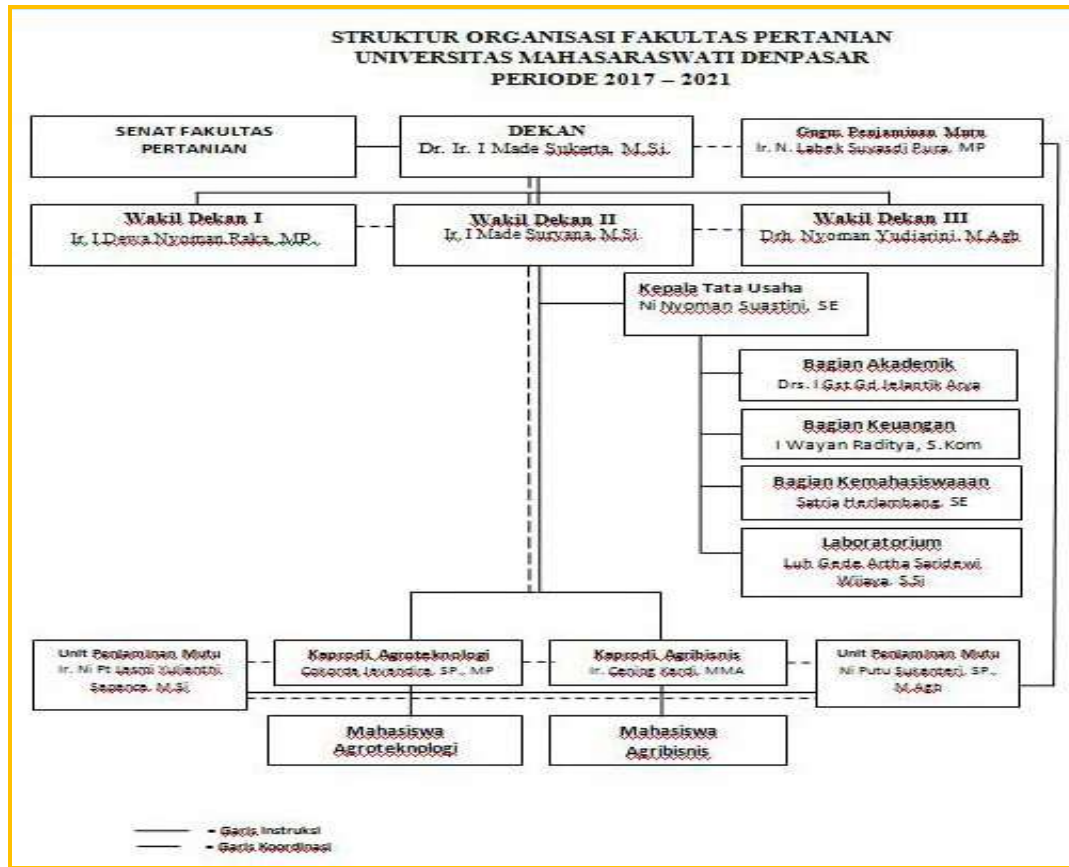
STRUKTUR ORGANISASI FAKULTAS PERTANIAN
UNIVERSITAS MAHASARASWATI DENPASAR
PERIODE 2017 – 2021

SENAT FAKULTAS PERTANIAN

DEKAN
Dr. Ir. I Made Sukerta, M.Si.

Gugus Penjaminan Mutu
Ir. N. Labek Suyasdi Pura, MP

Wakil Dekan I
Ir. I Dewa Nyoman Raka, MP.

Wakil Dekan II
Ir. I Made Suryana, M.Si.

Wakil Dekan III
Drh. Nyoman Yudiarini, M.Agb.

Kepala Tata Usaha
Ni Nyoman Suastini, SE

Bagian Akademik
Drs. I Gst Gd Jelantik Arya

Bagian Keuangan
I Wayan Raditya, S.Kom

Bagian Kemahasiswaaan
Satria Herlambang, SE

Laboratorium
Luh Gede Artha Saridewi Wijaya, S.Si

Unit Penjaminan Mutu
Ir. Ni Pt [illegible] Sapanca, M.Si.

Kaprodi. Agroteknologi
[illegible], SP., MP

Kaprodi. Agribisnis
Ir. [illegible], MMA

Unit Penjaminan Mutu
Ni Putu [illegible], SP., M.Agb

Mahasiswa Agroteknologi

Mahasiswa Agribisnis

= Garis Instruksi
= Garis Koordinasi